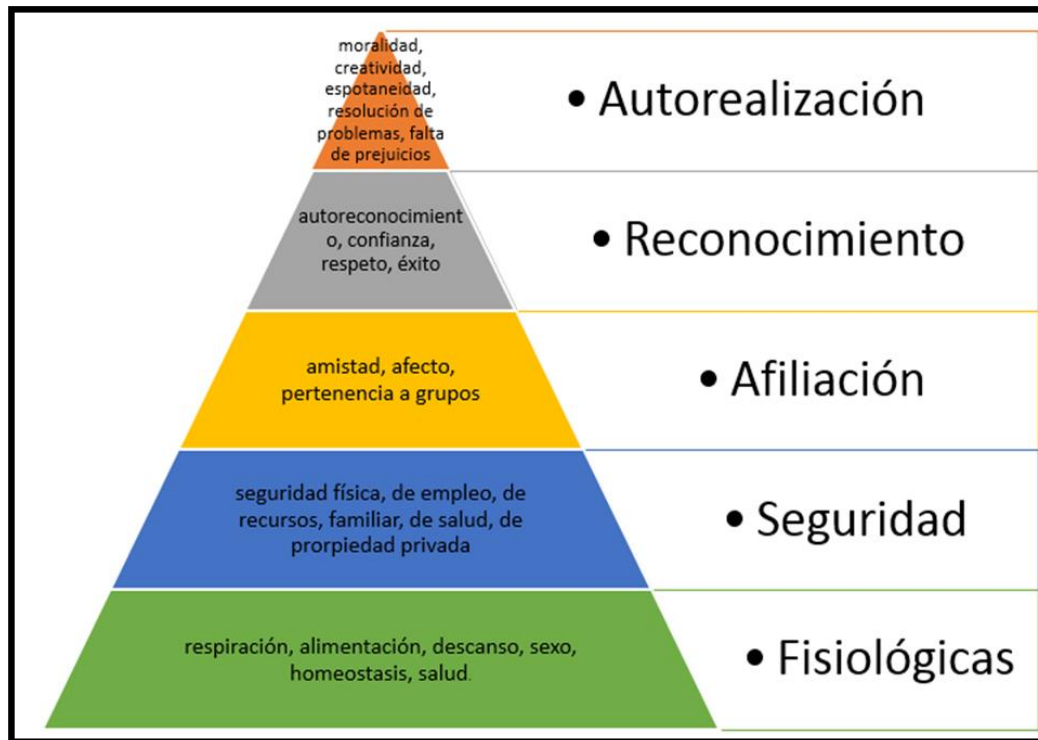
moralidad, creatividad, espotaneidad, resolución de problemas, falta de prejuicios

• Autorealización

autoreconocimiento, confianza, respeto, éxito

• Reconocimiento

amistad, afecto, pertenencia a grupos

• Afiliación

seguridad física, de empleo, de recursos, familiar, de salud, de prorpiedad privada

• Seguridad

respiración, alimentación, descanso, sexo, homeostasis, salud.

• Fisiológicas